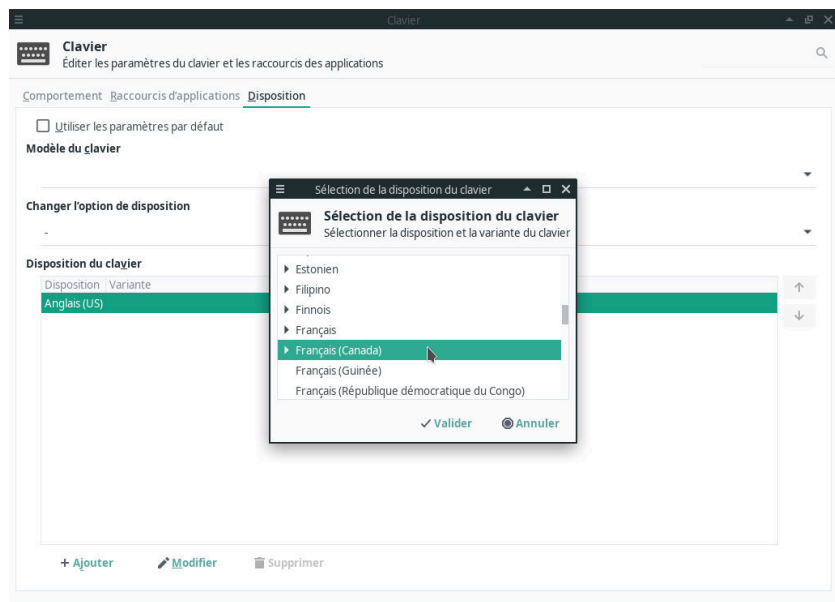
Clavier

Clavier
Éditer les paramètres du clavier et les raccourcis des applications

Comportement Raccourcis d'applications Disposition

Utiliser les paramètres par défaut

Modèle du clavier

Changer l'option de disposition
-

Disposition du clavier

| Disposition | Variante |
|---|---|
| Anglais (US) | |

+ Ajouter
Modifier
Supprimer

Sélection de la disposition du clavier

Sélection de la disposition du clavier
Sélectionner la disposition et la variante du clavier

Estonien
Filipino
Finnois
Français
Français (Canada)
Français (Guinée)
Français (République démocratique du Congo)

Valider
Annuler